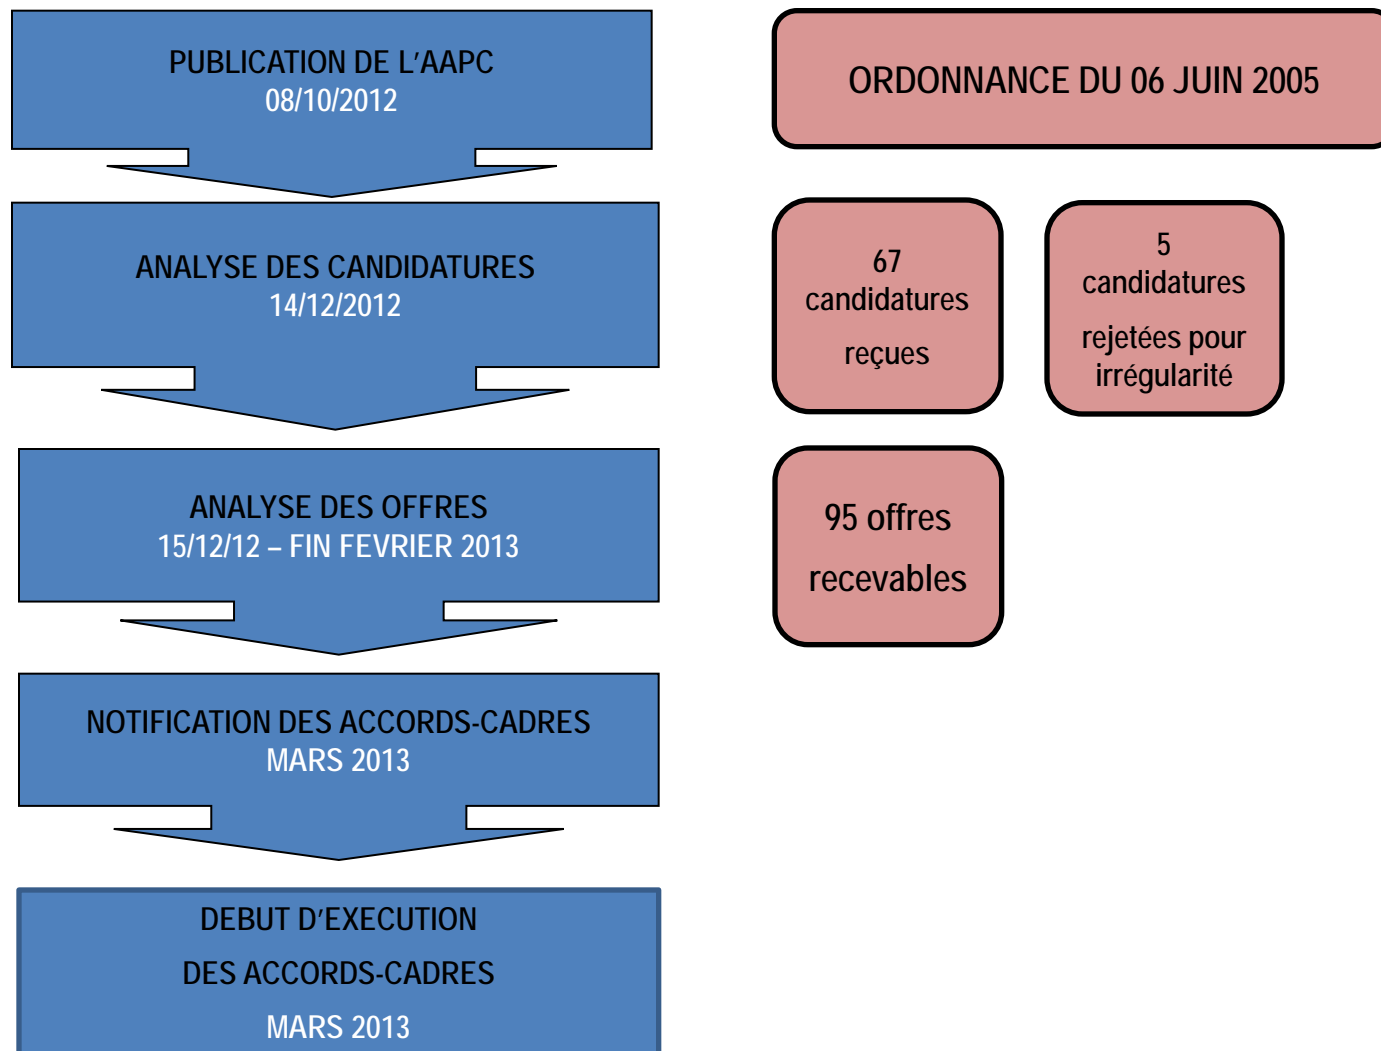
PUBLICATION DE L'AAPC
08/10/2012

ANALYSE DES CANDIDATURES
14/12/2012

ANALYSE DES OFFRES
15/12/12 – FIN FEVRIER 2013

NOTIFICATION DES ACCORDS-CADRES
MARS 2013

DEBUT D'EXECUTION
DES ACCORDS-CADRES
MARS 2013

ORDONNANCE DU 06 JUIN 2005

67
candidatures
reçues

5
candidatures
rejetées pour irrégularité

95 offres
recevables